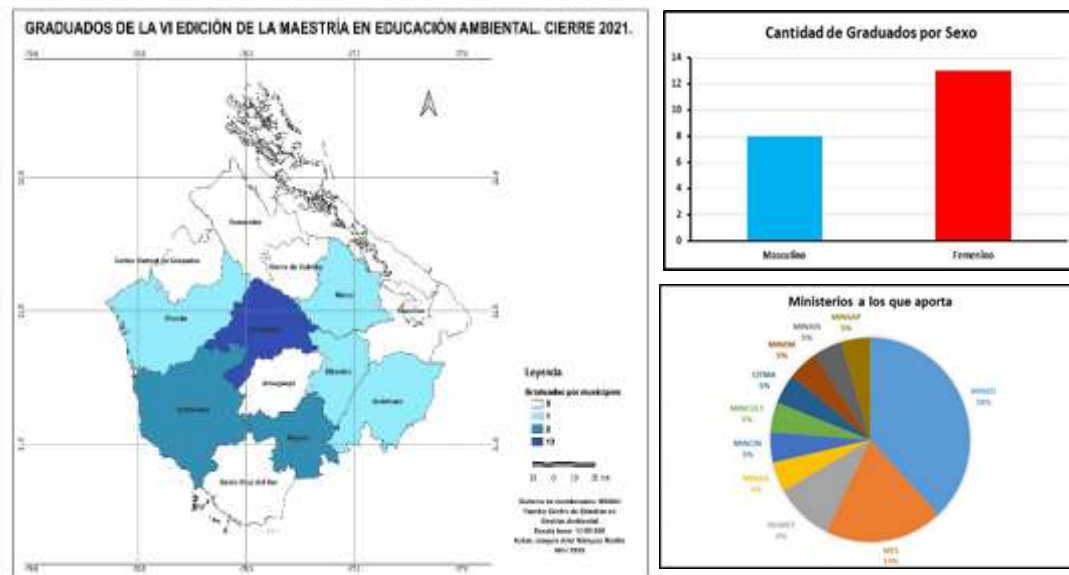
GRADUADOS DE LA VI EDICIÓN DE LA MAESTRÍA EN EDUCACIÓN AMBIENTAL. CIERRE 2021.

Leyenda
Graduados por municipios
0
1
8
10

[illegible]

Cantidad de Graduados por Sexo

14
12
10
8
6
4
2
0

Masculino
Femenino

Ministerios a los que aporta

MINAP 5%
MINAS 5%
MINEM 5%
CITMA 5%
MINCULT 5%
MINCIN 5%
MINAG 4%
INDER 9%
MES 19%
MINED 38%